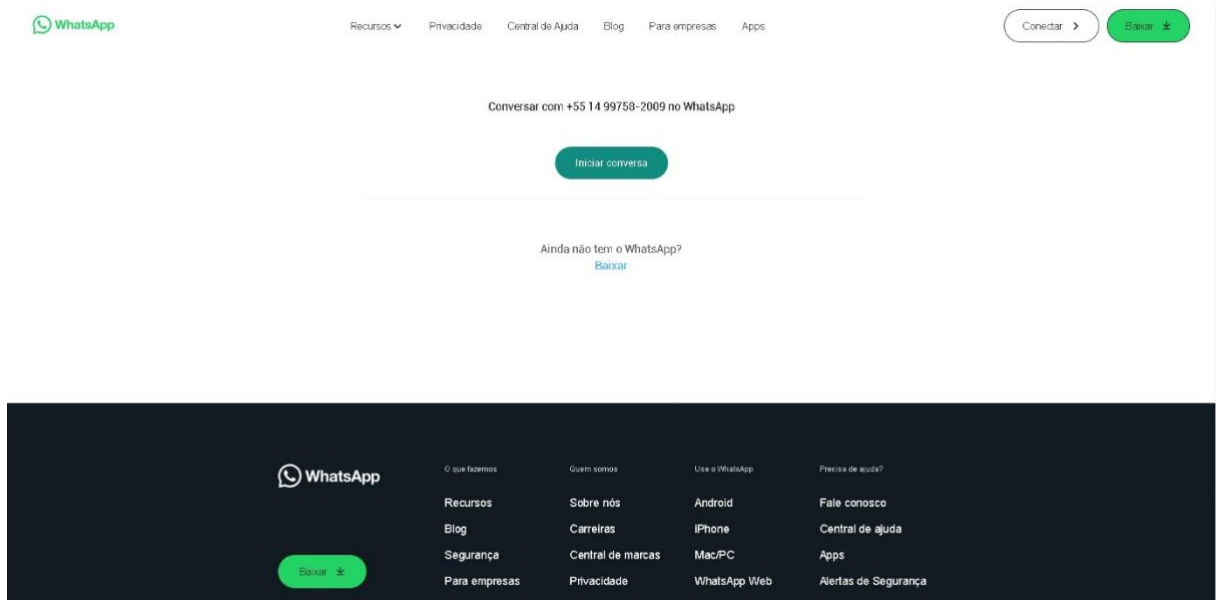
WhatsApp

Recursos Privacidade Central de Ajuda Blog Para empresas Apps

Conectar >

Baixar

Conversar com +55 14 99758-2009 no WhatsApp

Iniciar conversa

Ainda não tem o WhatsApp?
Baixar

WhatsApp

Baixar

O que fazemos
Recursos
Blog
Segurança
Para empresas

Quem somos
Sobre nós
Carreiras
Central de marcas
Privacidade

Use o WhatsApp
Android
iPhone
Mac/PC
WhatsApp Web

Precisa de ajuda?
Fale conosco
Central de ajuda
Apps
Alertas de Segurança